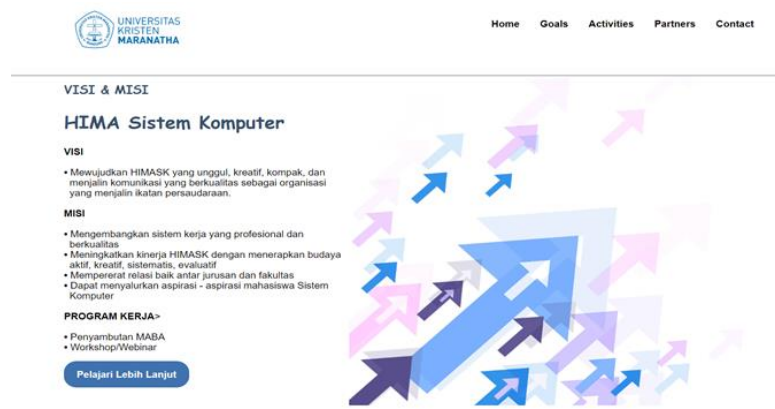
UNIVERSITAS KRISTEN MARANATHA

Home Goals Activities Partners Contact

VISI & MISI

HIMA Sistem Komputer

VISI

• Mewujudkan HIMASK yang unggul, kreatif, kompak, dan menjalin komunikasi yang berkualitas sebagai organisasi yang menjalin ikatan persaudaraan.

MISI

• Mengembangkan sistem kerja yang profesional dan berkualitas
• Meningkatkan kinerja HIMASK dengan menerapkan budaya aktif, kreatif, sistematis, evaluatif
• Mempererat relasi baik antar jurusan dan fakultas
• Dapat menyalurkan aspirasi - aspirasi mahasiswa Sistem Komputer

PROGRAM KERJA>

• Penyambutan MABA
• Workshop/Webinar

Pelajari Lebih Lanjut